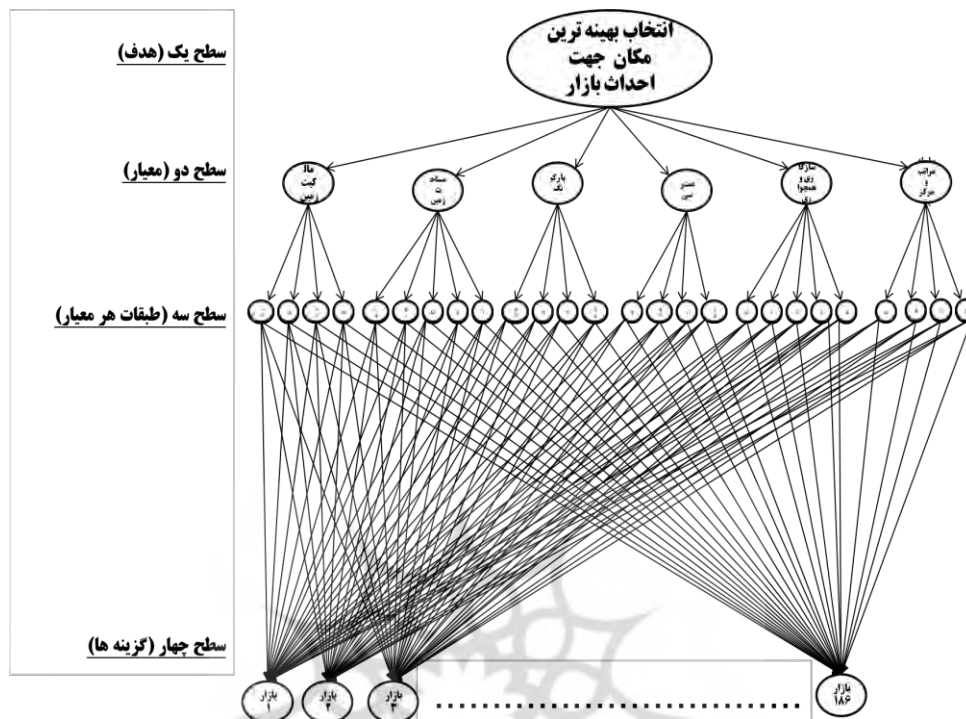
انتخاب بهینه ترین مکان جهت احداث بازار

سطح یک (هدف)

سطح دو (معیار)

سطح سه (طبقات هر معیار)

سطح چهار (گزینه ها)

مالکیت زمین

مساحت زمین

پارکینگ

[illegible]

سازگاری و همجواری

مراتب و مرکز

بازار ۱

بازار ۲

بازار ۳

..........

بازار ۱۸۶